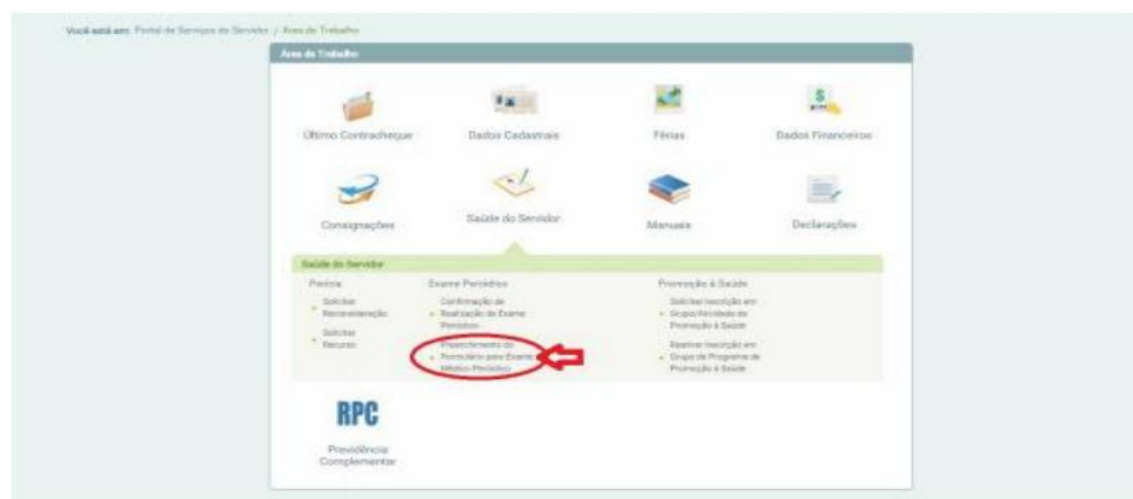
Você está em: Portal de Serviços do Servidor / Área de Trabalho

Área de Trabalho

Último Contracheque

Dados Cadastrais

Férias

Dados Financeiros

Consignações

Saúde do Servidor

Manuais

Declarações

Saúde do Servidor

Perícia

Solicitar Reconsideração

Solicitar Recurso

Exame Periódico

Confirmação de Realização de Exame Periódico

Preenchimento do Formulário para Exame Médico Periódico

Promoção à Saúde

Solicitar Inscrição em Grupo/Atividade de Promoção à Saúde

Realizar Inscrição em Grupo de Programa de Promoção à Saúde

RPC

Previdência Complementar